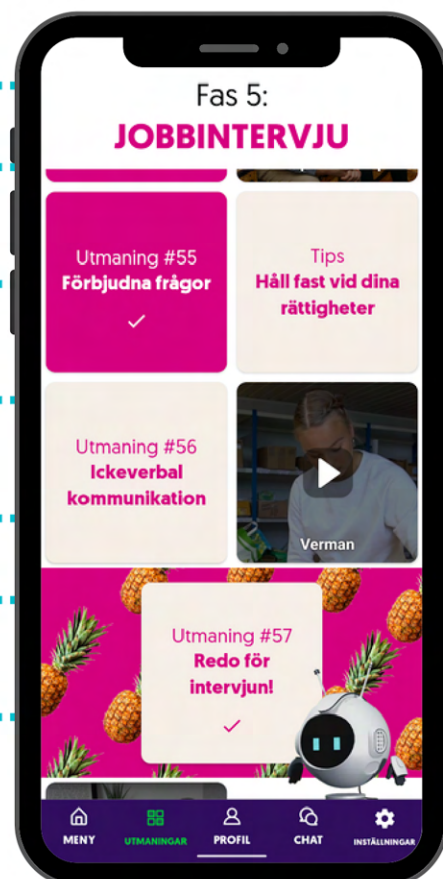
Fas 5:
JOBBINTERVJU

Utmaning #55
Förbjudna frågor

Tips
Håll fast vid dina rättigheter

Utmaning #56
Ickeverbal kommunikation

Verman

Utmaning #57
Redo för intervjun!

MENY
UTMANINGAR
PROFIL
CHAT
INSTÄLLNINGAR